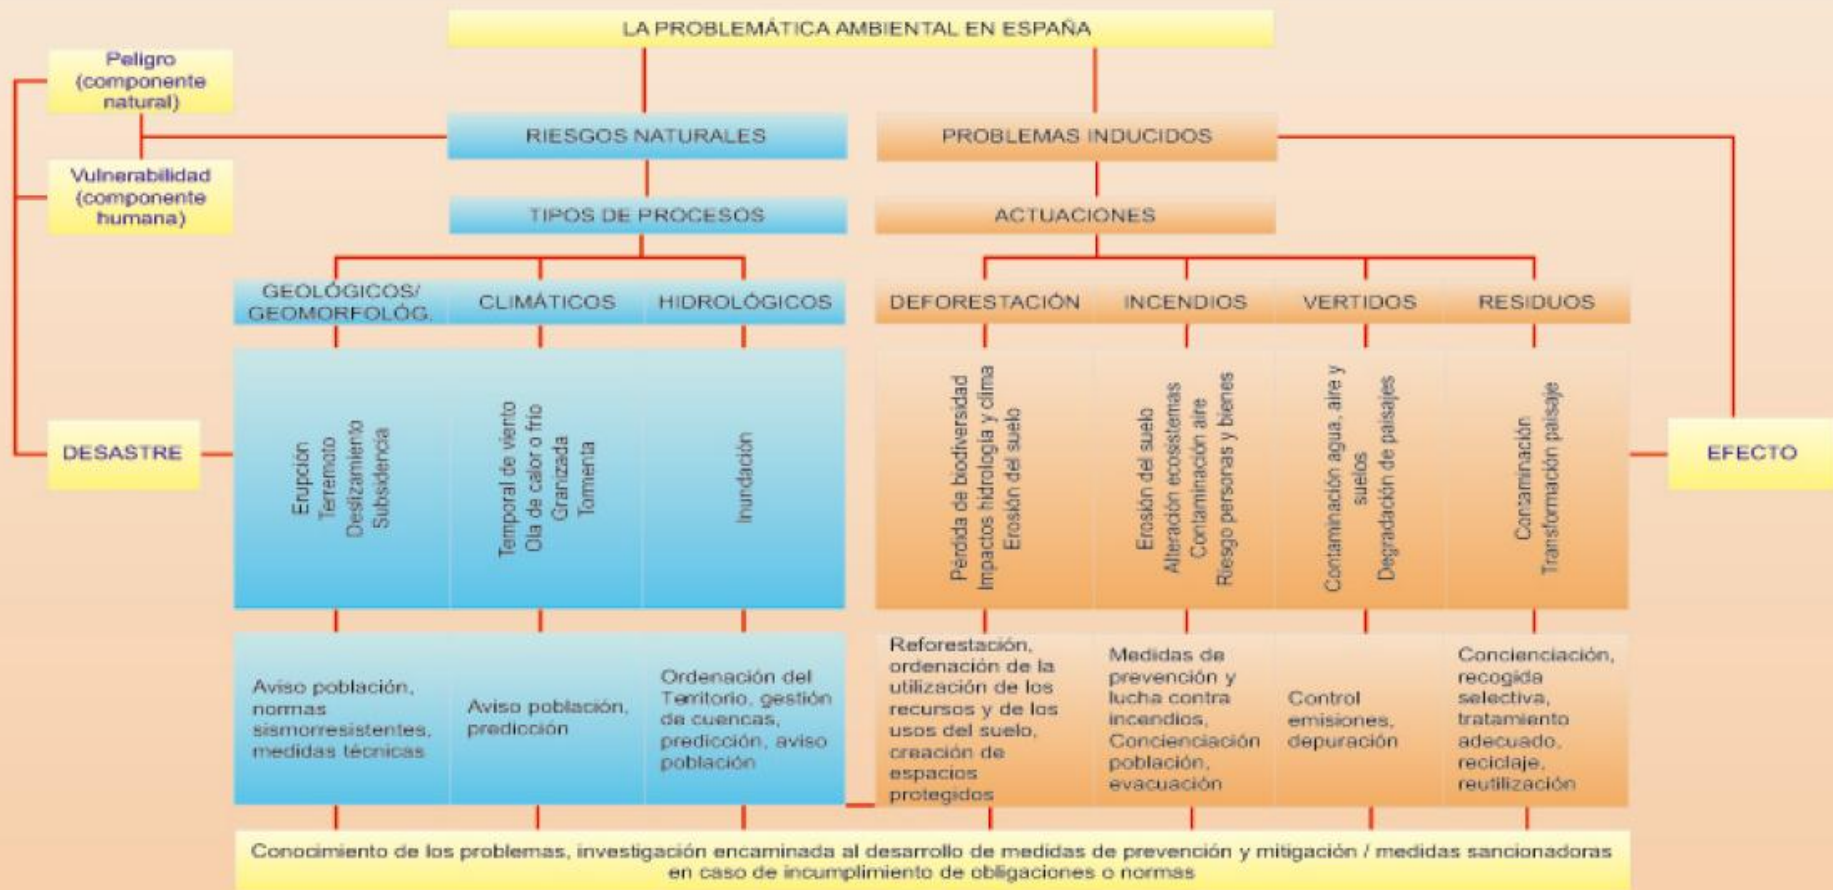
LA PROBLEMÁTICA AMBIENTAL EN ESPAÑA

Peligro (componente natural)

Vulnerabilidad (componente humana)

DESASTRE

RIESGOS NATURALES

TIPOS DE PROCESOS

GEOLÓGICOS/ GEOMORFOLÓG.

CLIMÁTICOS

HIDROLÓGICOS

Erupción
Terremoto
Deslizamiento
Subsidencia

Temporal de viento
Ola de calor o frío
Granizada
Tormenta

Inundación

Aviso población, normas sismorresistentes, medidas técnicas

Aviso población, predicción

Ordenación del Territorio, gestión de cuencas, predicción, aviso población

PROBLEMAS INDUCIDOS

ACTUACIONES

DEFORESTACIÓN

INCENDIOS

VERTIDOS

RESIDUOS

EFECTO

Pérdida de biodiversidad
Impactos hidrología y clima
Erosión del suelo

Erosión del suelo
Alteración ecosistemas
Contaminación aire
Riesgo personas y bienes

Contaminación agua, aire y suelos
Degradación de paisajes

Contaminación
Transformación paisaje

Reforestación, ordenación de la utilización de los recursos y de los usos del suelo, creación de espacios protegidos

Medidas de prevención y lucha contra incendios, Concienciación población, evacuación

Control emisiones, depuración

Concienciación, recogida selectiva, tratamiento adecuado, reciclaje, reutilización

Conocimiento de los problemas, investigación encaminada al desarrollo de medidas de prevención y mitigación / medidas sancionadoras en caso de incumplimiento de obligaciones o normas